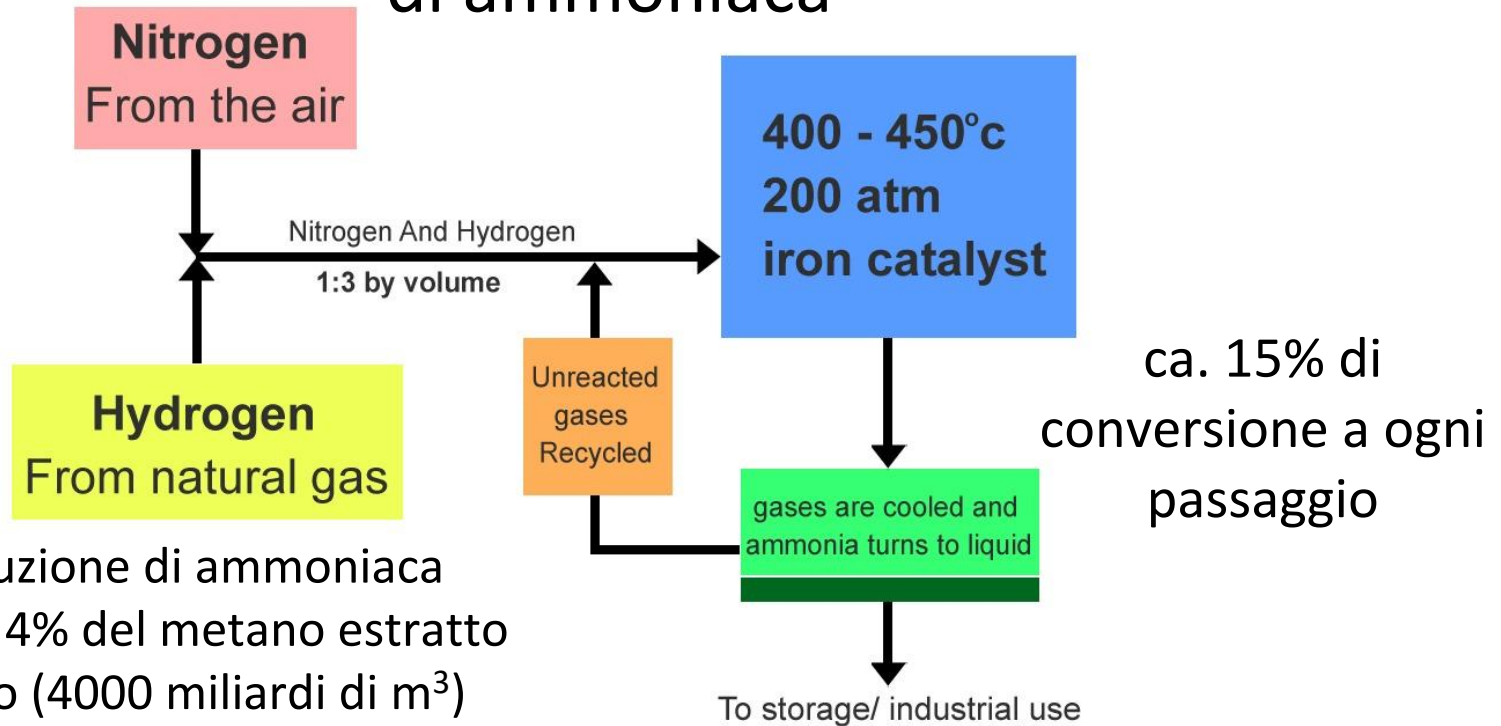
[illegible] di ammoniaca

Nitrogen
From the air

Nitrogen And Hydrogen
1:3 by volume

400 - 450°c
200 atm
iron catalyst

Hydrogen
From natural gas

Unreacted gases Recycled

ca. 15% di conversione a ogni passaggio

gases are cooled and ammonia turns to liquid

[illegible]uzione di ammoniaca
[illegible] 4% del metano estratto
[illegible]o (4000 miliardi di m$^3$)

To storage/ industrial use